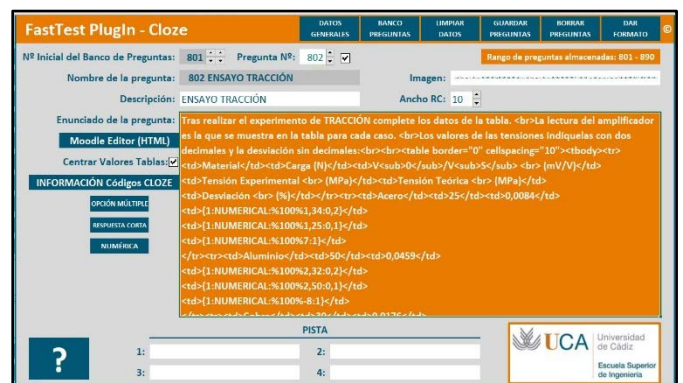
FastTest PlugIn - Cloze

DATOS GENERALES | BANCO PREGUNTAS | LIMPIAR DATOS | GUARDAR PREGUNTAS | BORRAR PREGUNTAS | DAR FORMATO | ©

Nº Inicial del Banco de Preguntas: 801 Pregunta Nº: 802

Rango de preguntas almacenadas: 801 - 890

Nombre de la pregunta: 802 ENSAYO TRACCIÓN

Imagen: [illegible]

Descripción: ENSAYO TRACCIÓN

Ancho RC: 10

Enunciado de la pregunta:

Moodle Editor (HTML)

Centrar Valores Tablas:

INFORMACIÓN Códigos CLOZE

OPCIÓN MÚLTIPLE

RESPUESTA CORTA

NUMÉRICA

Tras realizar el experimento de TRACCIÓN complete los datos de la tabla. <br>La lectura del amplificador es la que se muestra en la tabla para cada caso. <br>Los valores de las tensiones indíquelas con dos decimales y la desviación sin decimales:<br><br><table border="0" cellspacing="10"><tbody><tr><td>Material</td><td>Carga (N)</td><td>V<sub>0</sub>/V<sub>S</sub> <br> (mV/V)</td><td>Tensión Experimental <br> (MPa)</td><td>Tensión Teórica <br> (MPa)</td><td>Desviación <br> (%)</td></tr><tr><td>Acero</td><td>25</td><td>0,0084</td>
<td>{1:NUMERICAL:%100%1,34:0,2}</td>
<td>{1:NUMERICAL:%100%1,25:0,1}</td>
<td>{1:NUMERICAL:%100%7:1}</td>
</tr><tr><td>Aluminio</td><td>50</td><td>0,0459</td>
<td>{1:NUMERICAL:%100%2,32:0,2}</td>
<td>{1:NUMERICAL:%100%2,50:0,1}</td>
<td>{1:NUMERICAL:%100%-8:1}</td>
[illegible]

PISTA

?

1:
2:
3:
4:

UCA Universidad de Cádiz
Escuela Superior de Ingeniería